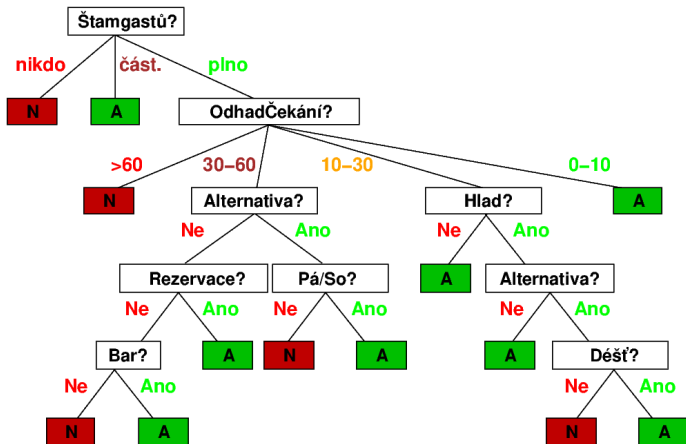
Štamgastů?

nikdo
část.
plno

N
A
OdhadČekání?

>60
30–60
10–30
0–10

N
Alternativa?
Hlad?
A

Ne
Ano
Ne
Ano

Rezervace?
Pá/So?
A
Alternativa?

Ne
Ano
Ne
Ano
Ne
Ano

Bar?
A
N
A
A
Déšť?

Ne
Ano
Ne
Ano

N
A
N
A